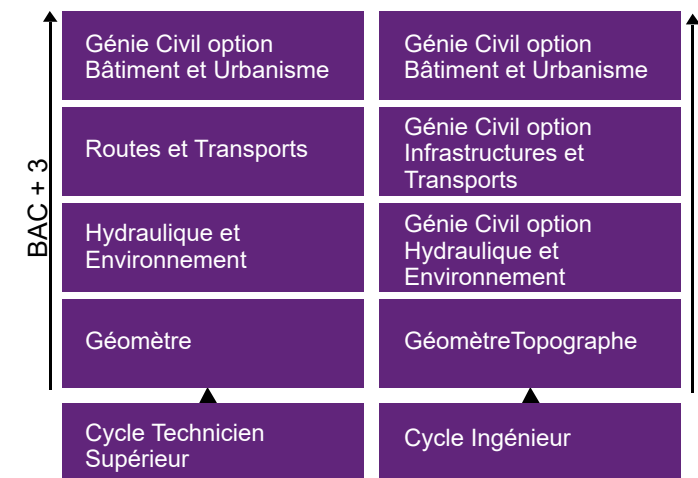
BAC + 3

Génie Civil option Bâtiment et Urbanisme

Routes et Transports

Hydraulique et Environnement

Géomètre

Cycle Technicien Supérieur

Génie Civil option Bâtiment et Urbanisme

Génie Civil option Infrastructures et Transports

Génie Civil option Hydraulique et Environnement

GéomètreTopographe

Cycle Ingénieur